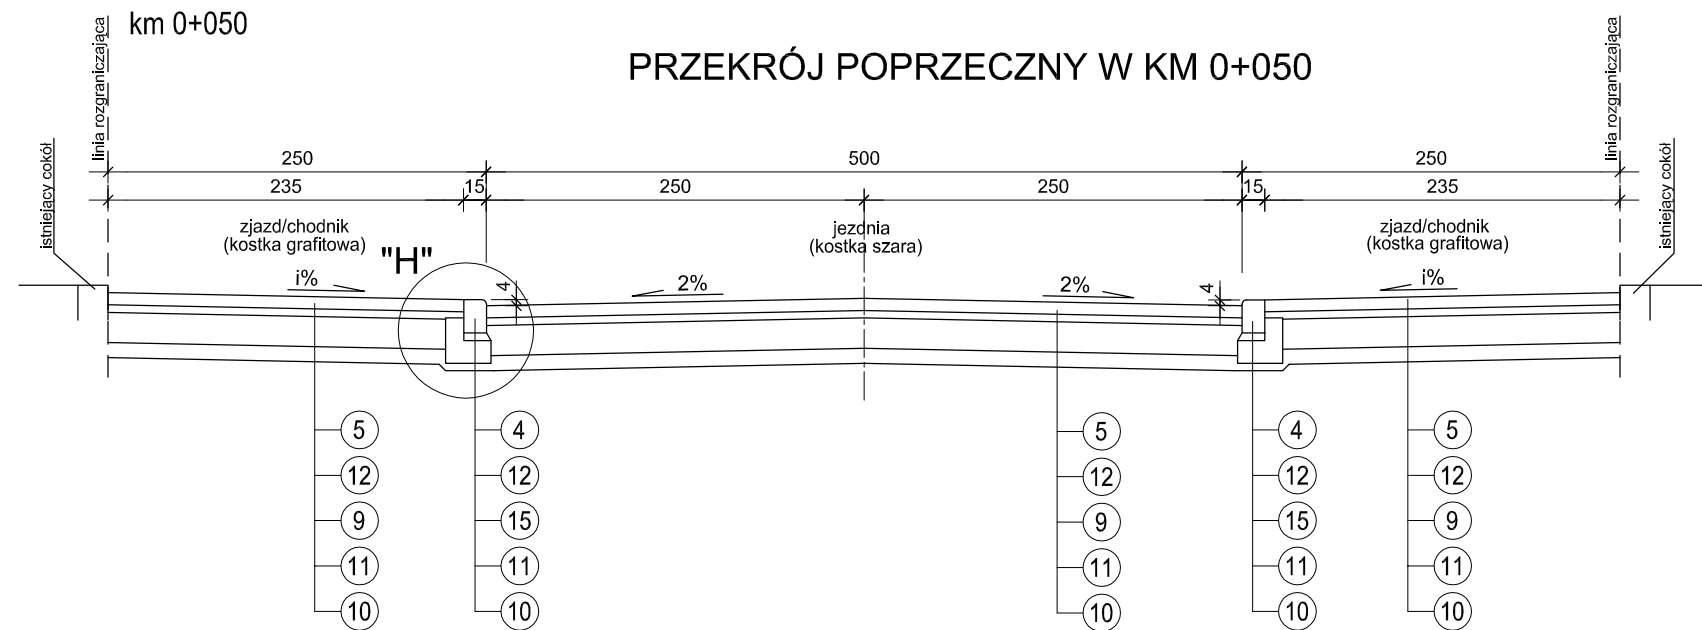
km 0+050

PRZEKRÓJ POPRZECZNY W KM 0+050

linia rozgraniczająca

istniejący cokół

250

500

250

235

15

250

250

15

235

linia rozgraniczająca

istniejący cokół

zjazd/chodnik
(kostka grafitowa)

"H"

jezdnia
(kostka szara)

zjazd/chodnik
(kostka grafitowa)

i%

4

2%

2%

4

i%

5
12
9
11
10

4
12
15
11
10

5
12
9
11
10

4
12
15
11
10

5
12
9
11
10